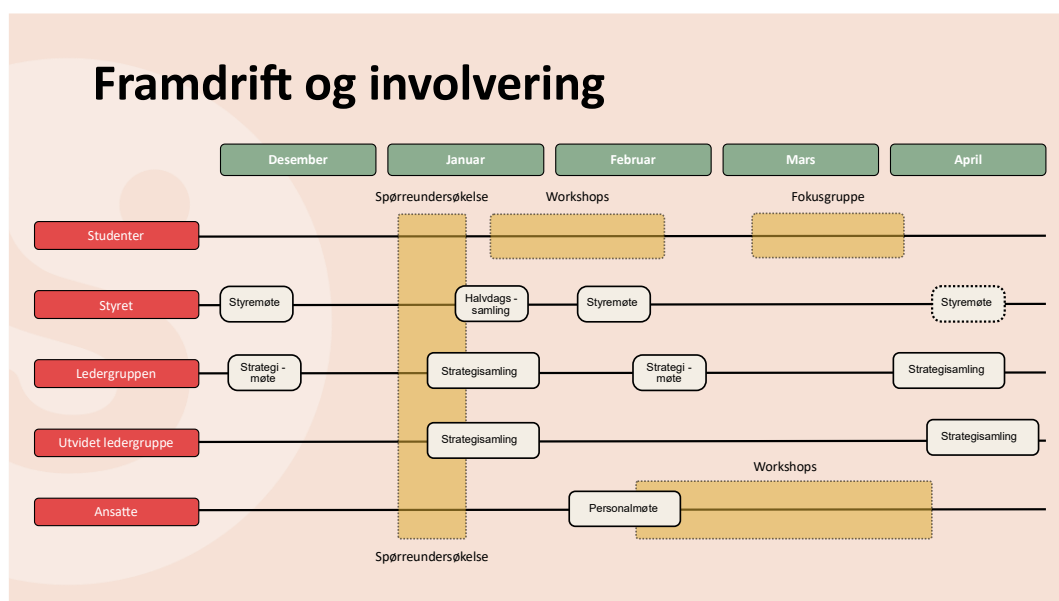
Framdrift og involvering

Desember
Januar
Februar
Mars
April

Spørreundersøkelse
Workshops
Fokusgruppe

Studenter

Styret
Styremøte
Halvdags - samling
Styremøte
Styremøte

Ledergruppen
Strategi - møte
Strategisamling
Strategi - møte
Strategisamling

Utvidet ledergruppe
Strategisamling
Strategisamling

Workshops
Ansatte
Personalmøte

Spørreundersøkelse